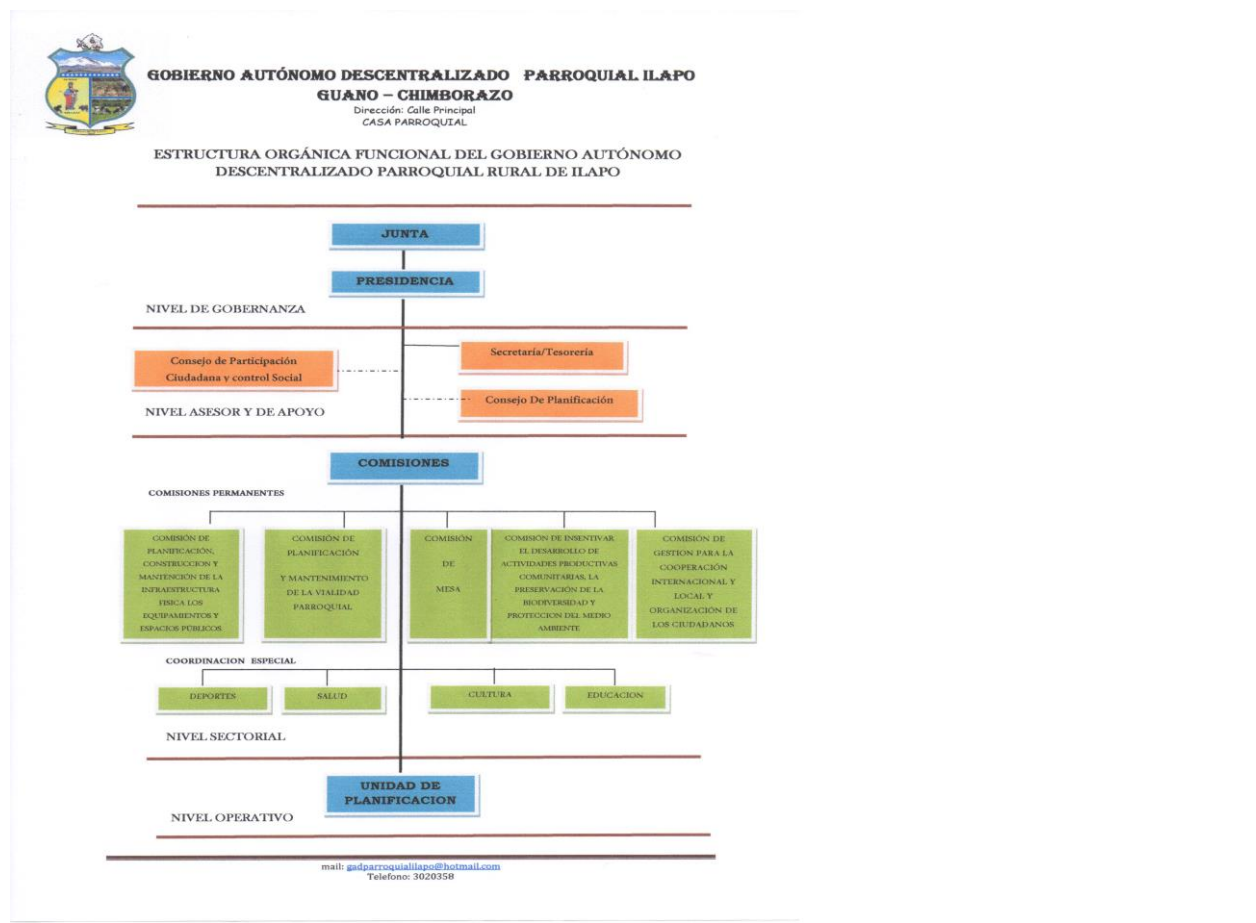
GOBIERNO AUTÓNOMO DESCENTRALIZADO PARROQUIAL ILAPO
GUANO – CHIMBORAZO
Dirección: Calle Principal
CASA PARROQUIAL

ESTRUCTURA ORGÁNICA FUNCIONAL DEL GOBIERNO AUTÓNOMO DESCENTRALIZADO PARROQUIAL RURAL DE ILAPO

JUNTA

PRESIDENCIA

NIVEL DE GOBERNANZA

Secretaría/Tesorería

Consejo de Participación Ciudadana y control Social

Consejo De Planificación

NIVEL ASESOR Y DE APOYO

COMISIONES

COMISIONES PERMANENTES

COMISIÓN DE PLANIFICACIÓN, CONSTRUCCION Y MANTENCIÓN DE LA INFRAESTRUCTURA FISICA LOS EQUIPAMIENTOS Y ESPACIOS PÚBLICOS

COMISIÓN DE PLANIFICACIÓN Y MANTENIMIENTO DE LA VIALIDAD PARROQUIAL

COMISIÓN DE MESA

COMISIÓN DE INSENTIVAR EL DESARROLLO DE ACTIVIDADES PRODUCTIVAS COMUNITARIAS, LA PRESERVACIÓN DE LA BIODIVERSIDAD Y PROTECCION DEL MEDIO AMBIENTE

COMISIÓN DE GESTION PARA LA COOPERACIÓN INTERNACIONAL Y LOCAL Y ORGANIZACIÓN DE LOS CIUDADANOS

COORDINACION ESPECIAL

DEPORTES

SALUD

CULTURA

EDUCACION

NIVEL SECTORIAL

UNIDAD DE PLANIFICACION

NIVEL OPERATIVO

mail: gadparroquialilapo@hotmail.com
Telefono: 3020358